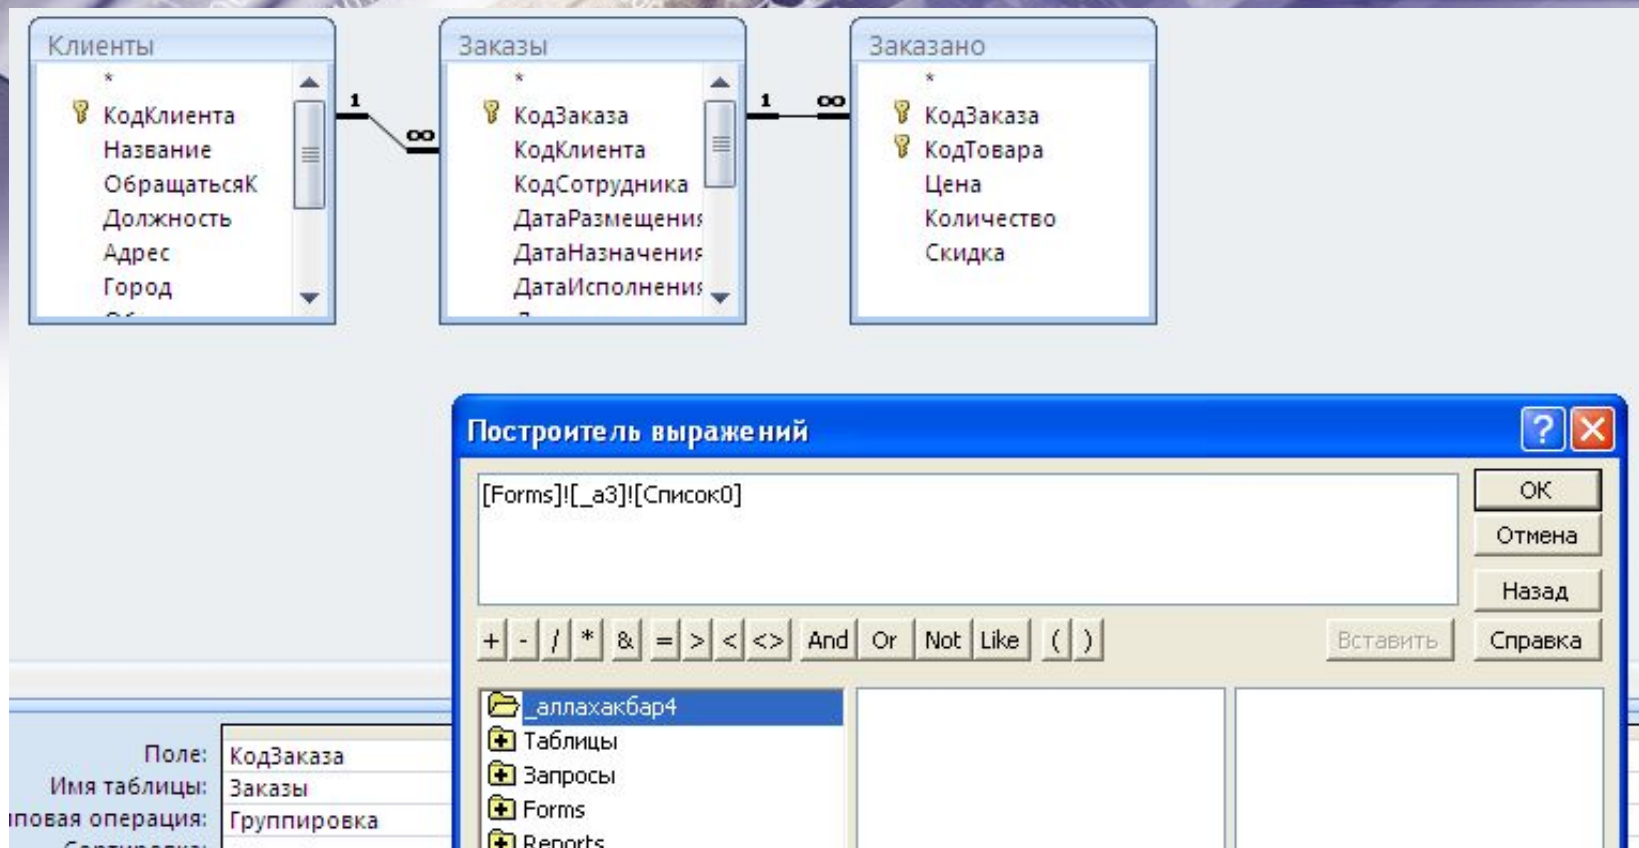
Клиенты
*
КодКлиента
Название
ОбращатьсяК
Должность
Адрес
Город

1
∞

Заказы
*
КодЗаказа
КодКлиента
КодСотрудника
ДатаРазмещения
ДатаНазначения
ДатаИсполнения

1
∞

Заказано
*
КодЗаказа
КодТовара
Цена
Количество
Скидка

Построитель выражений
[Forms]![_а3]![Список0]
OK
Отмена
Назад
Справка
Вставить
+ - / * & = > < <> And Or Not Like ( )

_аллахакбар4
Таблицы
Запросы
Forms
Reports

Поле: КодЗаказа
Имя таблицы: Заказы
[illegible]повая операция: Группировка